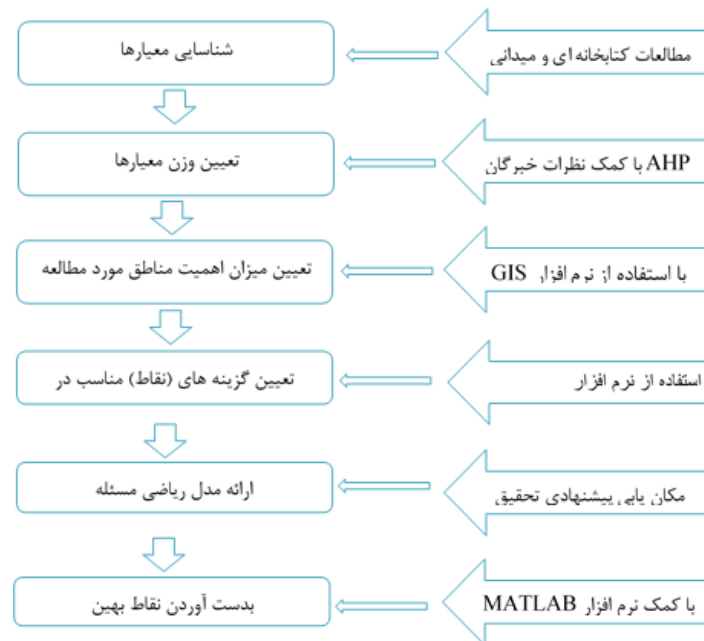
مطالعات کتابخانه ای و میدانی

شناسایی معیارها

AHP با کمک نظرات خبرگان

تعیین وزن معیارها

با استفاده از نرم افزار GIS

تعیین میزان اهمیت مناطق مورد مطالعه

استفاده از نرم افزار

تعیین گزینه های (نقاط) مناسب در

مکان یابی پیشنهادی تحقیق

ارائه مدل ریاضی مسئله

با کمک نرم افزار MATLAB

بدست آوردن نقاط بهین